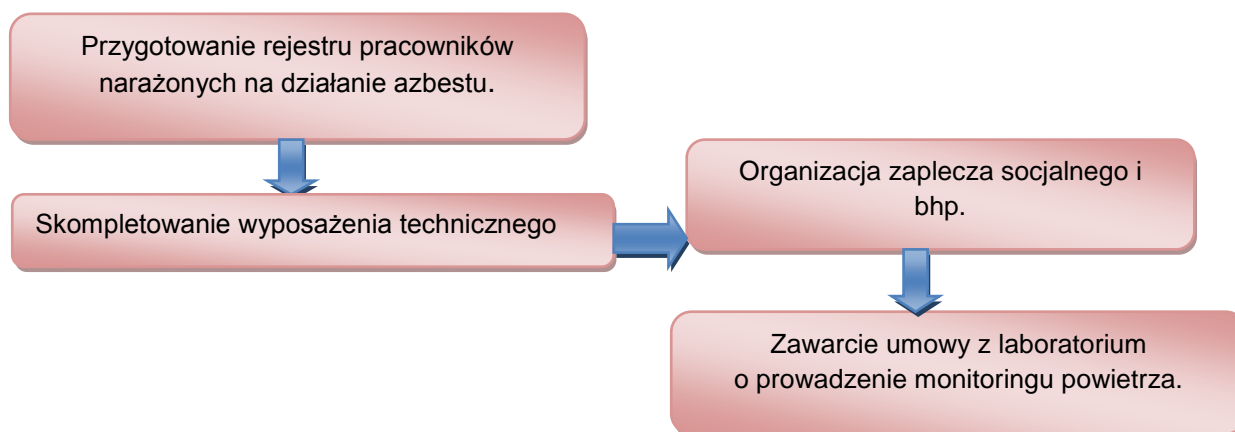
Przygotowanie rejestru pracowników narażonych na działanie azbestu.

Skompletowanie wyposażenia technicznego

Organizacja zaplecza socjalnego i bhp.

Zawarcie umowy z laboratorium o prowadzenie monitoringu powietrza.